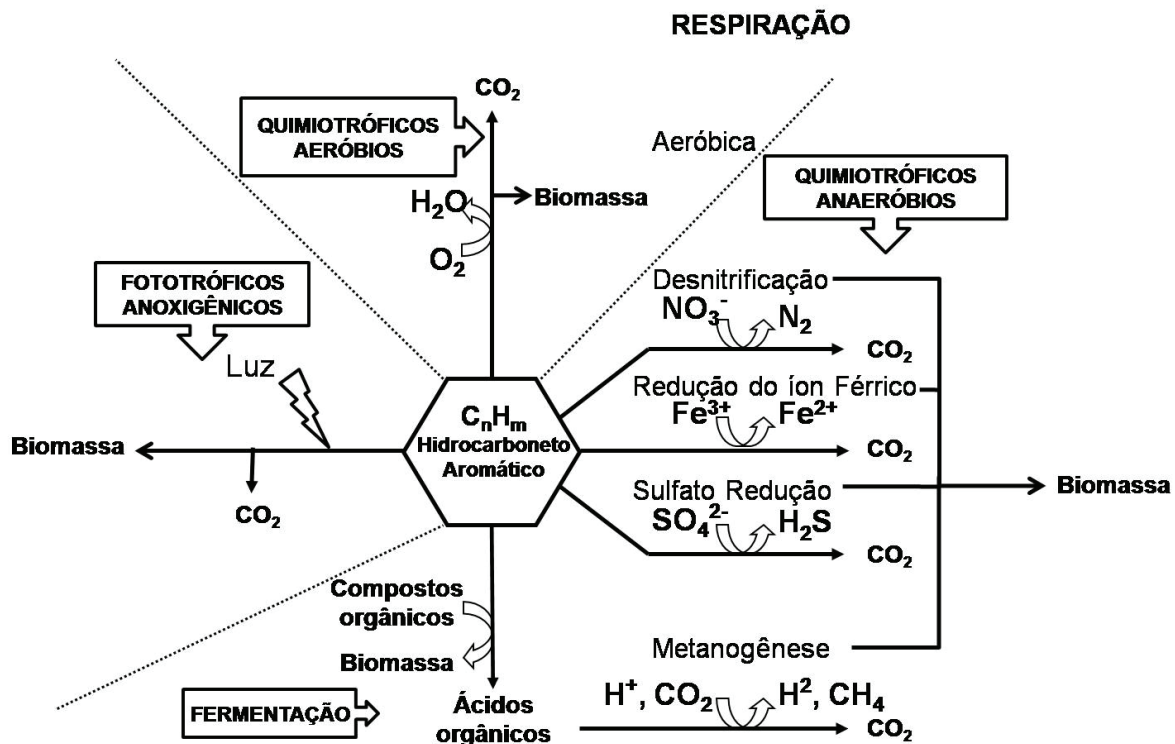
RESPIRAÇÃO

$CO_2$

QUIMIOTRÓFICOS AERÓBIOS

Aeróbica

QUIMIOTRÓFICOS ANAERÓBIOS

$H_2O$

Biomassa

$O_2$

FOTOTRÓFICOS ANOXIGÊNICOS

Desnitrificação

$NO_3^-$ $N_2$

$CO_2$

Luz

Redução do íon Férrico

$Fe^{3+}$ $Fe^{2+}$

$C_nH_m$ Hidrocarboneto Aromático

Biomassa

$CO_2$

Sulfato Redução

Biomassa

$CO_2$

$SO_4^{2-}$ $H_2S$

$CO_2$

Compostos orgânicos

Biomassa

Metanogênese

FERMENTAÇÃO

Ácidos orgânicos

$H^+$, $CO_2$ $H^2$, $CH_4$

$CO_2$